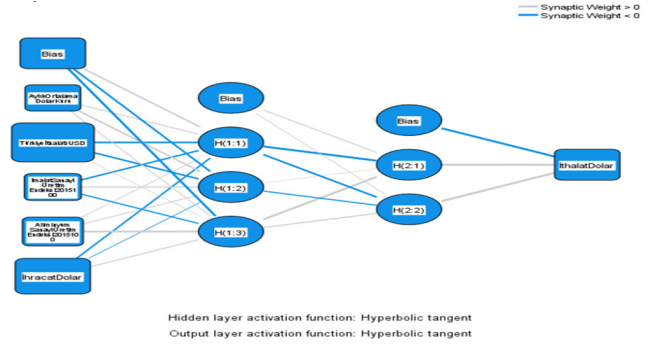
Synaptic Weight > 0
Synaptic Weight < 0

Bias

AylikOrtalama DolarKuru

TYrikiyeIthalatUSD

ImalatSanayi Uretim Endeks 2015100

AltinHaric SanayiUretim Endeks 2015100

IhracatDolar

Bias

H(1:1)

H(1:2)

H(1:3)

Bias

H(2:1)

H(2:2)

IthalatDolar

Hidden layer activation function: Hyperbolic tangent

Output layer activation function: Hyperbolic tangent